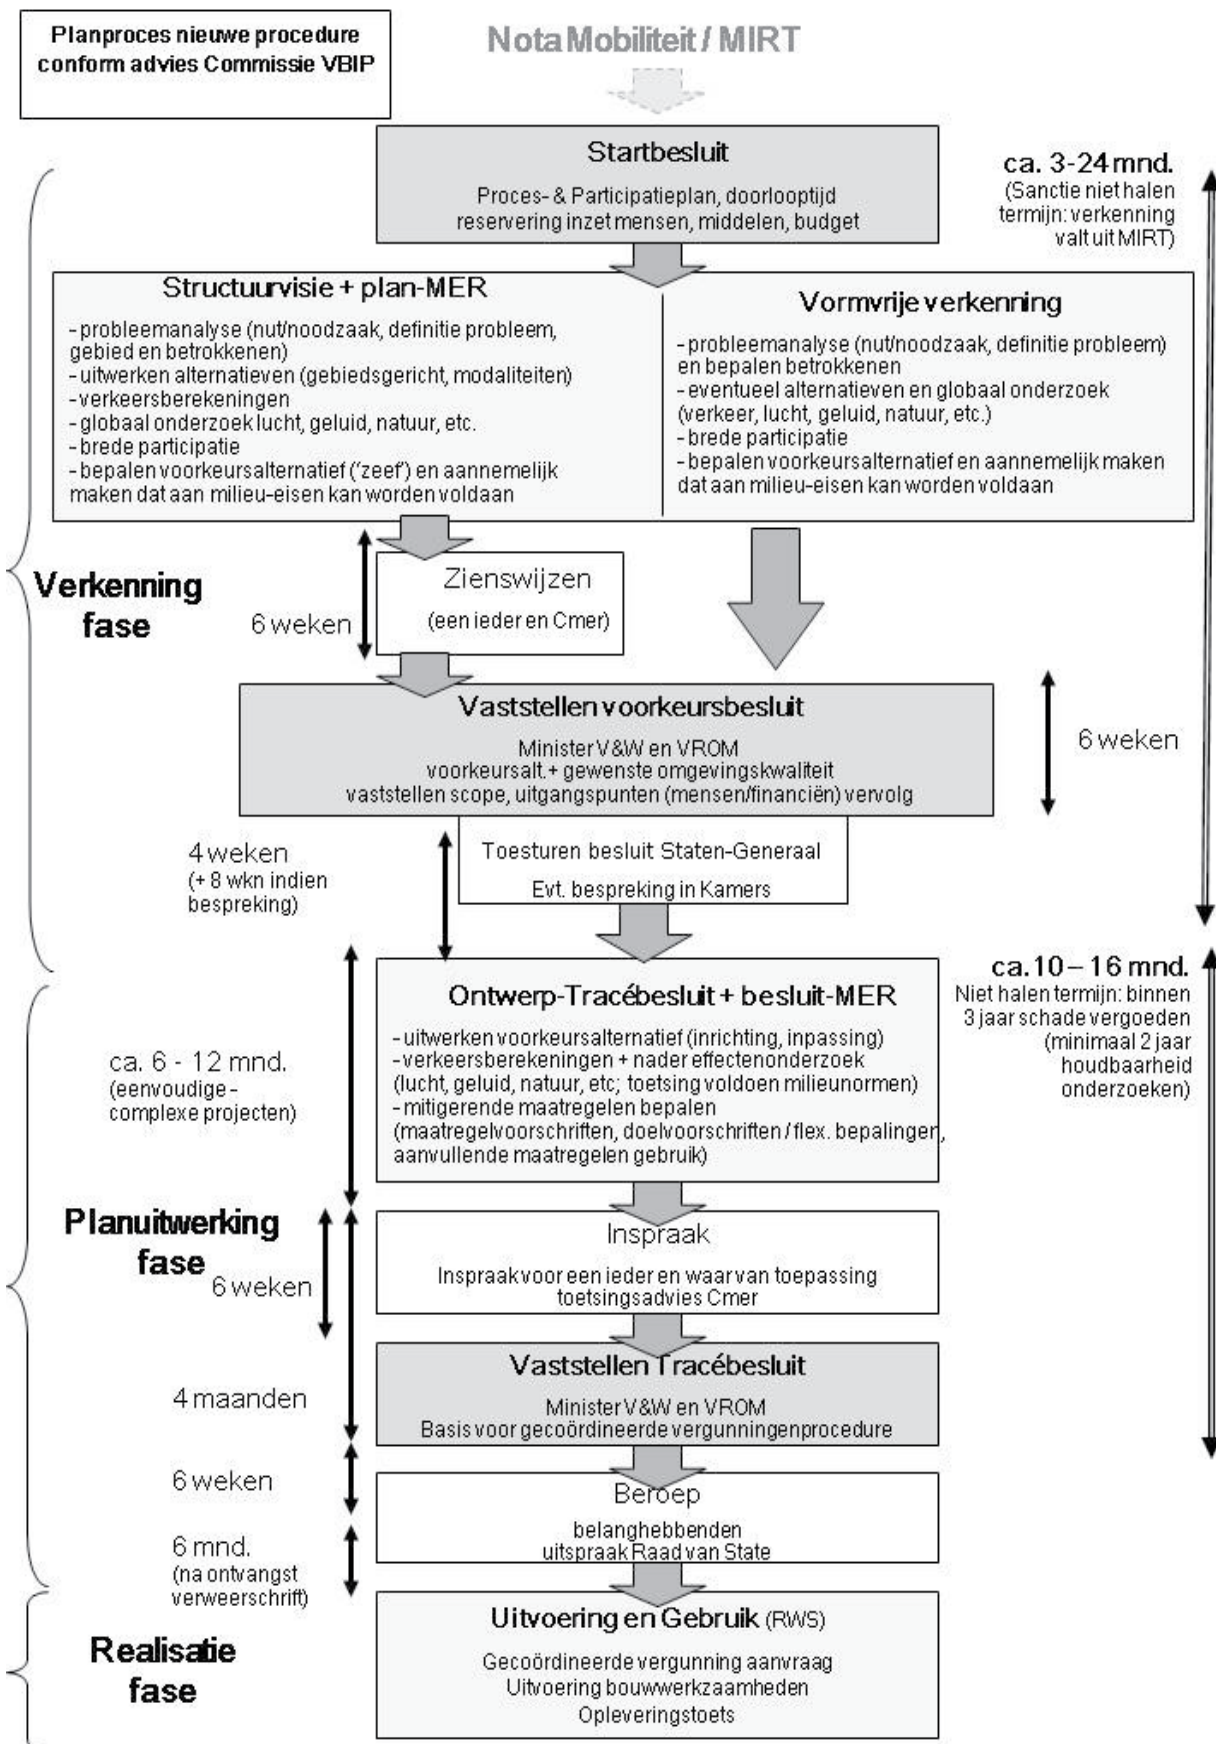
Planproces nieuwe procedure conform advies Commissie VBIP

Nota Mobiliteit / MIRT

Startbesluit

Proces- & Participatieplan, doorlooptijd reservering inzet mensen, middelen, budget

ca. 3-24 mnd.
(Sanctie niet halen termijn: verkenning valt uit MIRT)

Structuurvisie + plan-MER

- probleemanalyse (nut/noodzaak, definitie probleem, gebied en betrokkenen)
- uitwerken alternatieven (gebiedsgericht, modaliteiten)
- verkeersberekeningen
- globaal onderzoek lucht, geluid, natuur, etc.
- brede participatie
- bepalen voorkeursalternatief ('zeef') en aannemelijk maken dat aan milieu-eisen kan worden voldaan

Vormvrije verkenning

- probleemanalyse (nut/noodzaak, definitie probleem) en bepalen betrokkenen
- eventueel alternatieven en globaal onderzoek (verkeer, lucht, geluid, natuur, etc.)
- brede participatie
- bepalen voorkeursalternatief en aannemelijk maken dat aan milieu-eisen kan worden voldaan

Verkenning fase

6 weken

Zienswijzen
(een ieder en Cmer)

Vaststellen voorkeursbesluit

Minister V&W en VROM
voorkeursalt. + gewenste omgevingskwaliteit
vaststellen scope, uitgangspunten (mensen/financiën) vervolg

6 weken

4 weken
(+ 8 wkn indien bespreking)

Toesturen besluit Staten-Generaal
Evt. bespreking in Kamers

ca. 10 – 16 mnd.
Niet halen termijn: binnen 3 jaar schade vergoeden (minimaal 2 jaar houdbaarheid onderzoeken)

Ontwerp-Tracébesluit + besluit-MER

- uitwerken voorkeursalternatief (inrichting, inpassing)
- verkeersberekeningen + nader effectenonderzoek (lucht, geluid, natuur, etc; toetsing voldoen milieunormen)
- mitigerende maatregelen bepalen (maatregelvoorschriften, doelvoorschriften / flex. bepalingen, aanvullende maatregelen gebruik)

ca. 6 - 12 mnd.
(eenvoudige - complexe projecten)

Planuitwerking fase

6 weken

Inspraak

Inspraak voor een ieder en waar van toepassing toetsingsadvies Cmer

4 maanden

Vaststellen Tracébesluit

Minister V&W en VROM
Basis voor gecoördineerde vergunningenprocedure

6 weken

Beroep

belanghebbenden
uitspraak Raad van State

6 mnd.
(na ontvangst verweerschrift)

Realisatie fase

Uitvoering en Gebruik (RWS)

Gecoördineerde vergunning aanvraag
Uitvoering bouwwerkzaamheden
Opleveringstoets